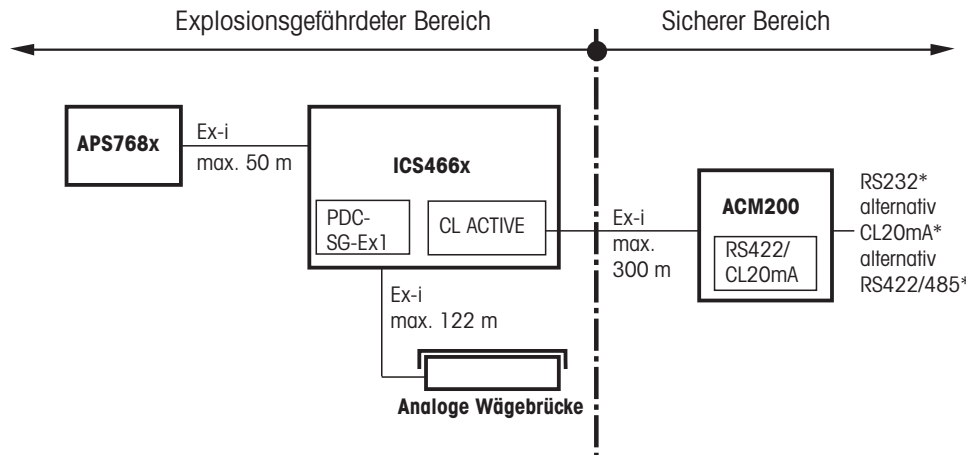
Explosionsgefährdeter Bereich

Sicherer Bereich

APS768x

Ex-i
max. 50 m

ICS466x

PDC-SG-Ex1

CL ACTIVE

Ex-i
max. 300 m

ACM200

RS422/
CL20mA

RS232*
alternativ
CL20mA*
alternativ
RS422/485*

Ex-i
max. 122 m

Analoge Wägebrücke